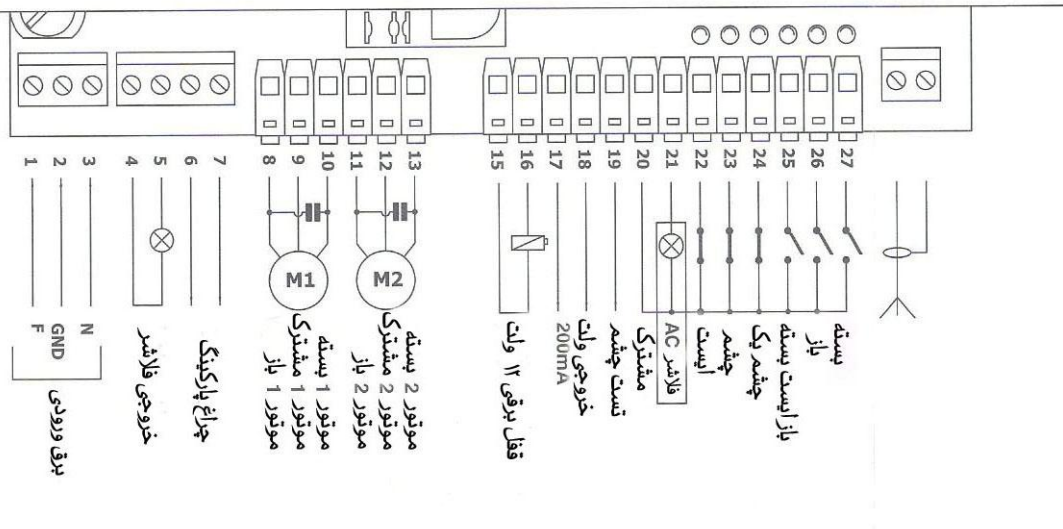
1 2 3 4 5 6 7 8 9 10 11 12 13 15 16 17 18 19 20 21 22 23 24 25 26 27

M1
M2

F
GND
N
برق ورودی
خروجی فلاشر
چراغ پارکینگ
موتور 1 باز
موتور 1 مشترک
موتور 1 بسته
موتور 2 باز
موتور 2 مشترک
موتور 2 بسته
قفل برقی ۱۲ ولت
200mA
خروجی ولت
تست چشم
مشترک
فلاشر AC
ایست
چشم
چشم یک
باز/ایست بسته
باز
بسته